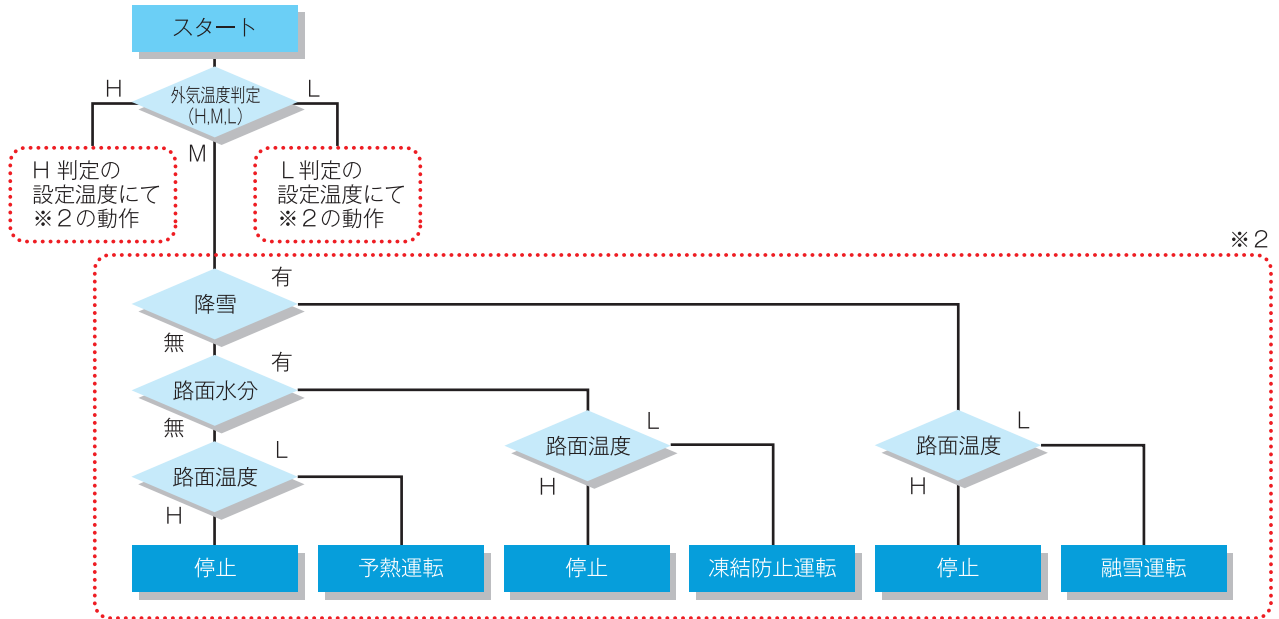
スタート

H
外気温度判定
(H,M,L)
L

H 判定の
設定温度にて
※２の動作

M

L 判定の
設定温度にて
※２の動作

※２

降雪
有
無

路面水分
有
無

路面温度
L
H

路面温度
L
H

路面温度
L
H

停止

予熱運転

停止

凍結防止運転

停止

融雪運転